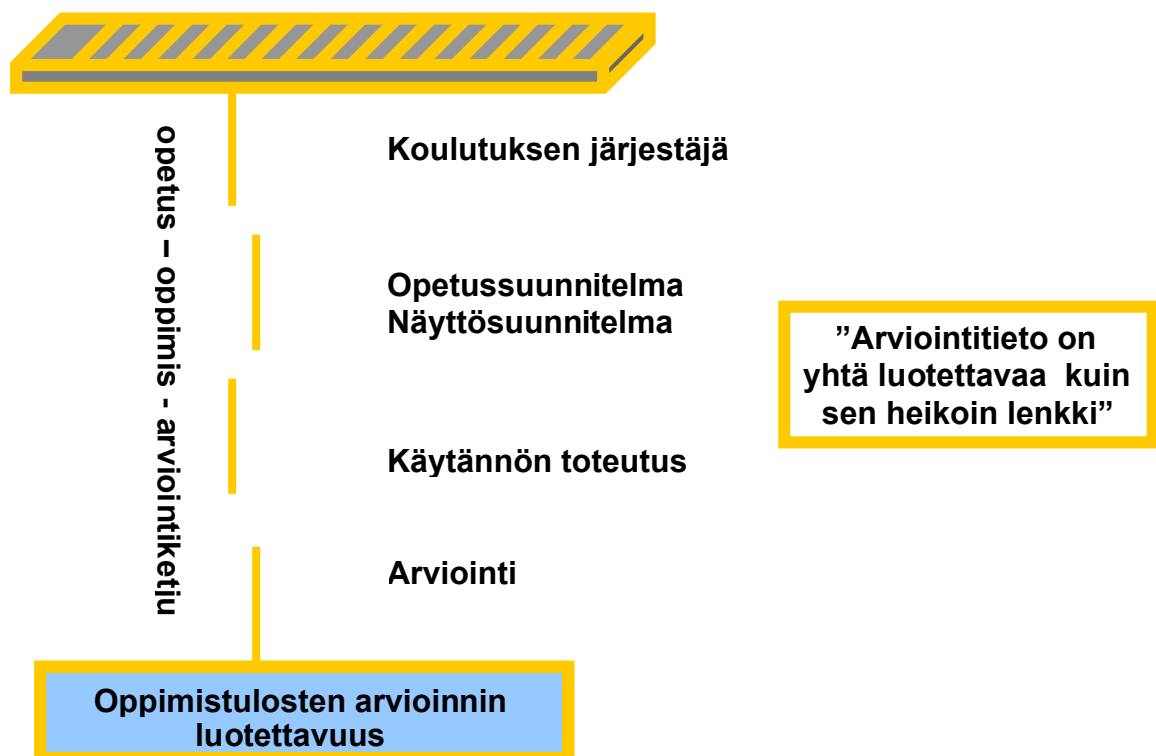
opetus – oppimis - arviointiketju

Koulutuksen järjestäjä

Opetussuunnitelma
Näyttösuunnitelma

Käytännön toteutus

Arviointi

”Arviointitieto on yhtä luotettavaa kuin sen heikoin lenkki”

Oppimistulosten arvioinnin luotettavuus